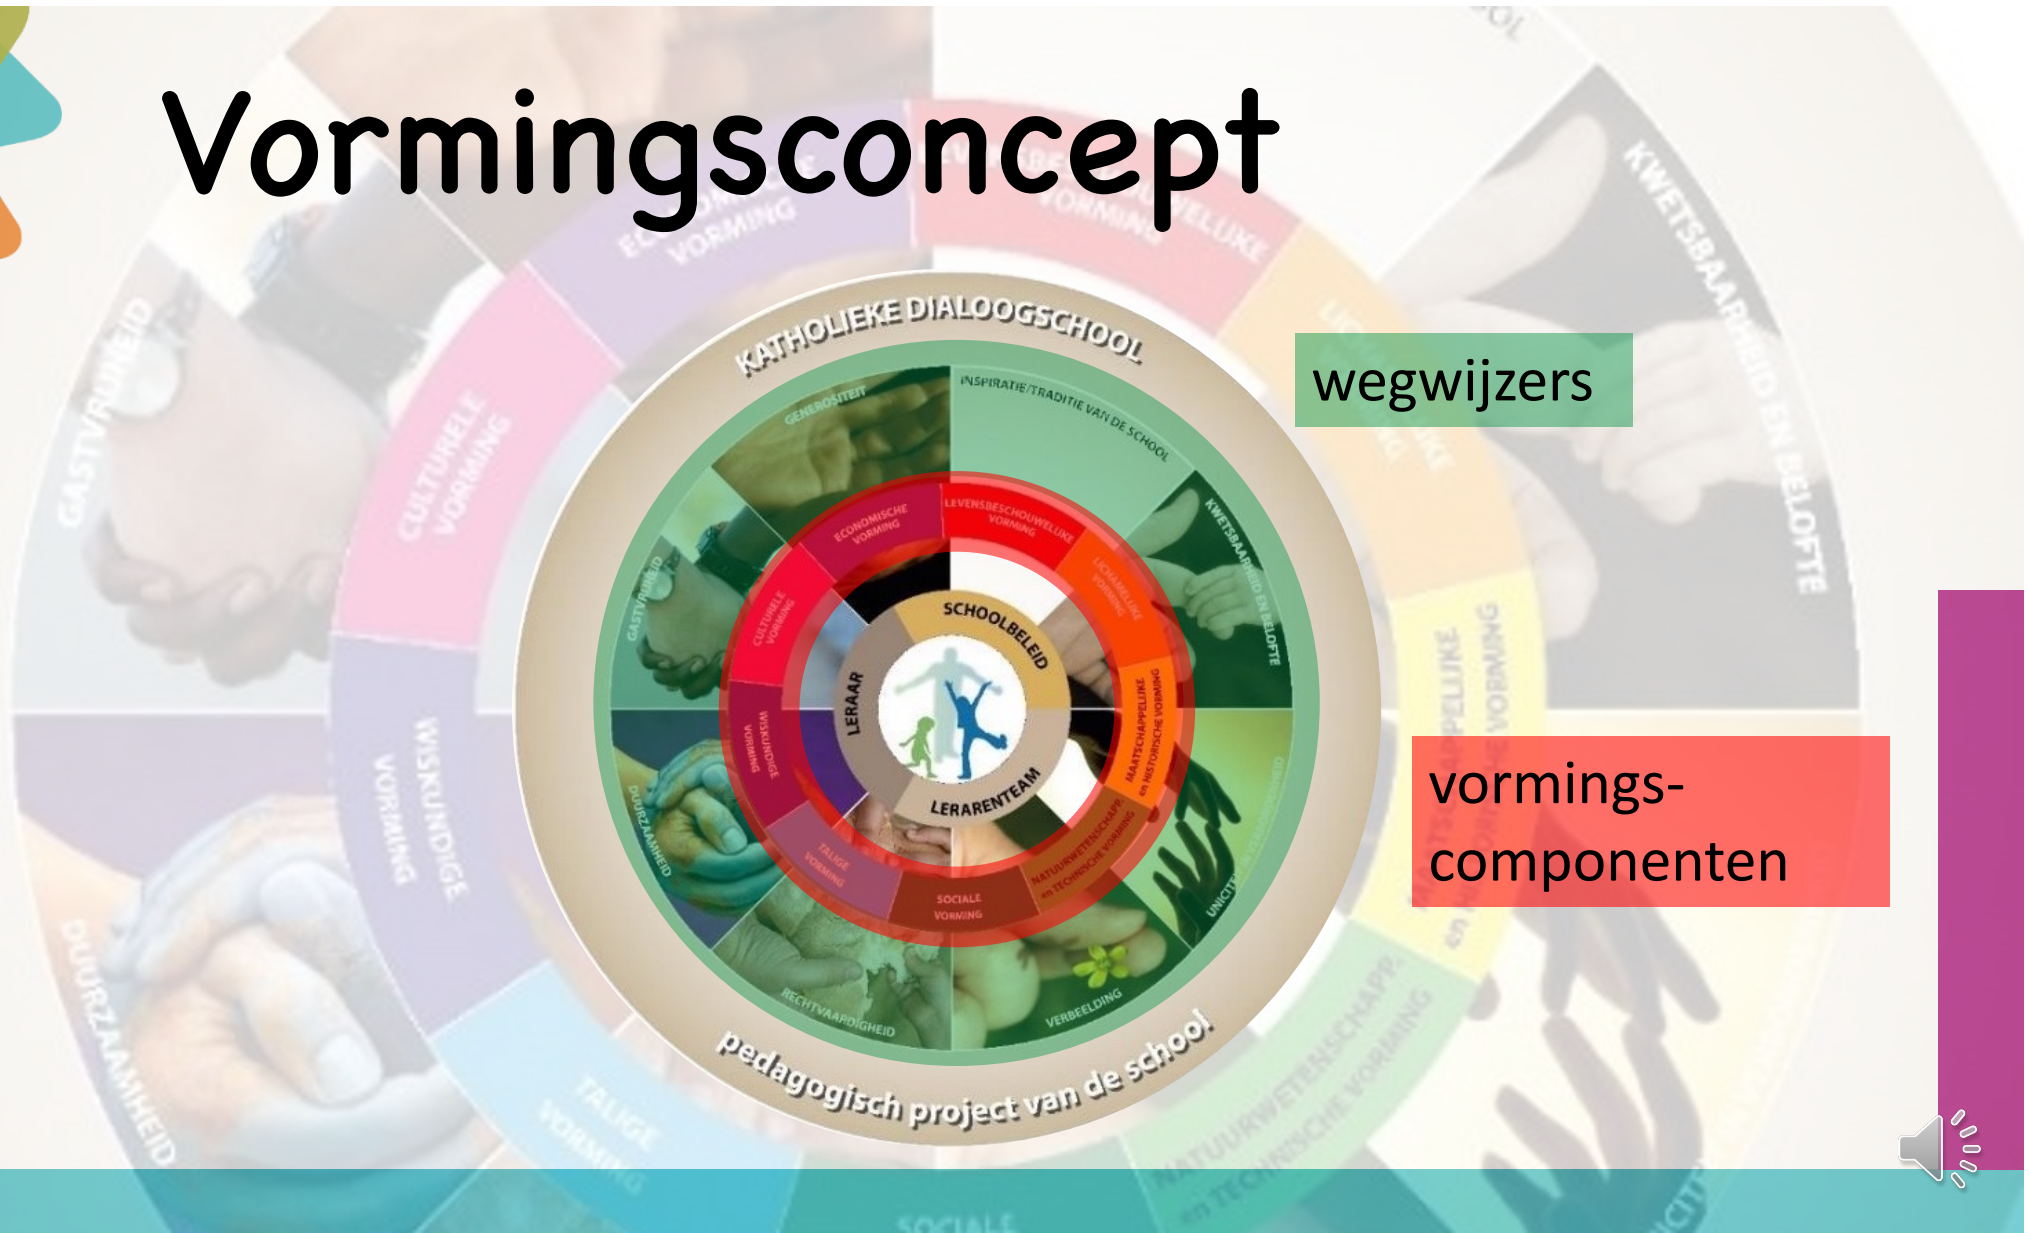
Vormingsconcept

KATHOLIEKE DIALOOGSCHOOL

INSPIRATIE/TRADITIE VAN DE SCHOOL

GENEROSITEIT

KWETSBAARHEID EN BELOFTE

GASTVRIJHEID

DUURZAAMHEID

RECHTVAARDIGHEID

VERBEELDING

UNICITEIT

ECONOMISCHE VORMING

LEVENSBESCHOUWELIJKE VORMING

LICHAMELIJKE VORMING

MAATSCHAPPELIJKE en HISTORISCHE VORMING

NATUURWETENSCHAPPELIJKE en TECHNISCHE VORMING

SOCIALE VORMING

TALIGE VORMING

WISKUNDIGE VORMING

CULTURELE VORMING

SCHOOLBELEID

LERAAR

LERARENTEAM

pedagogisch project van de school

wegwijzers

vormings-componenten